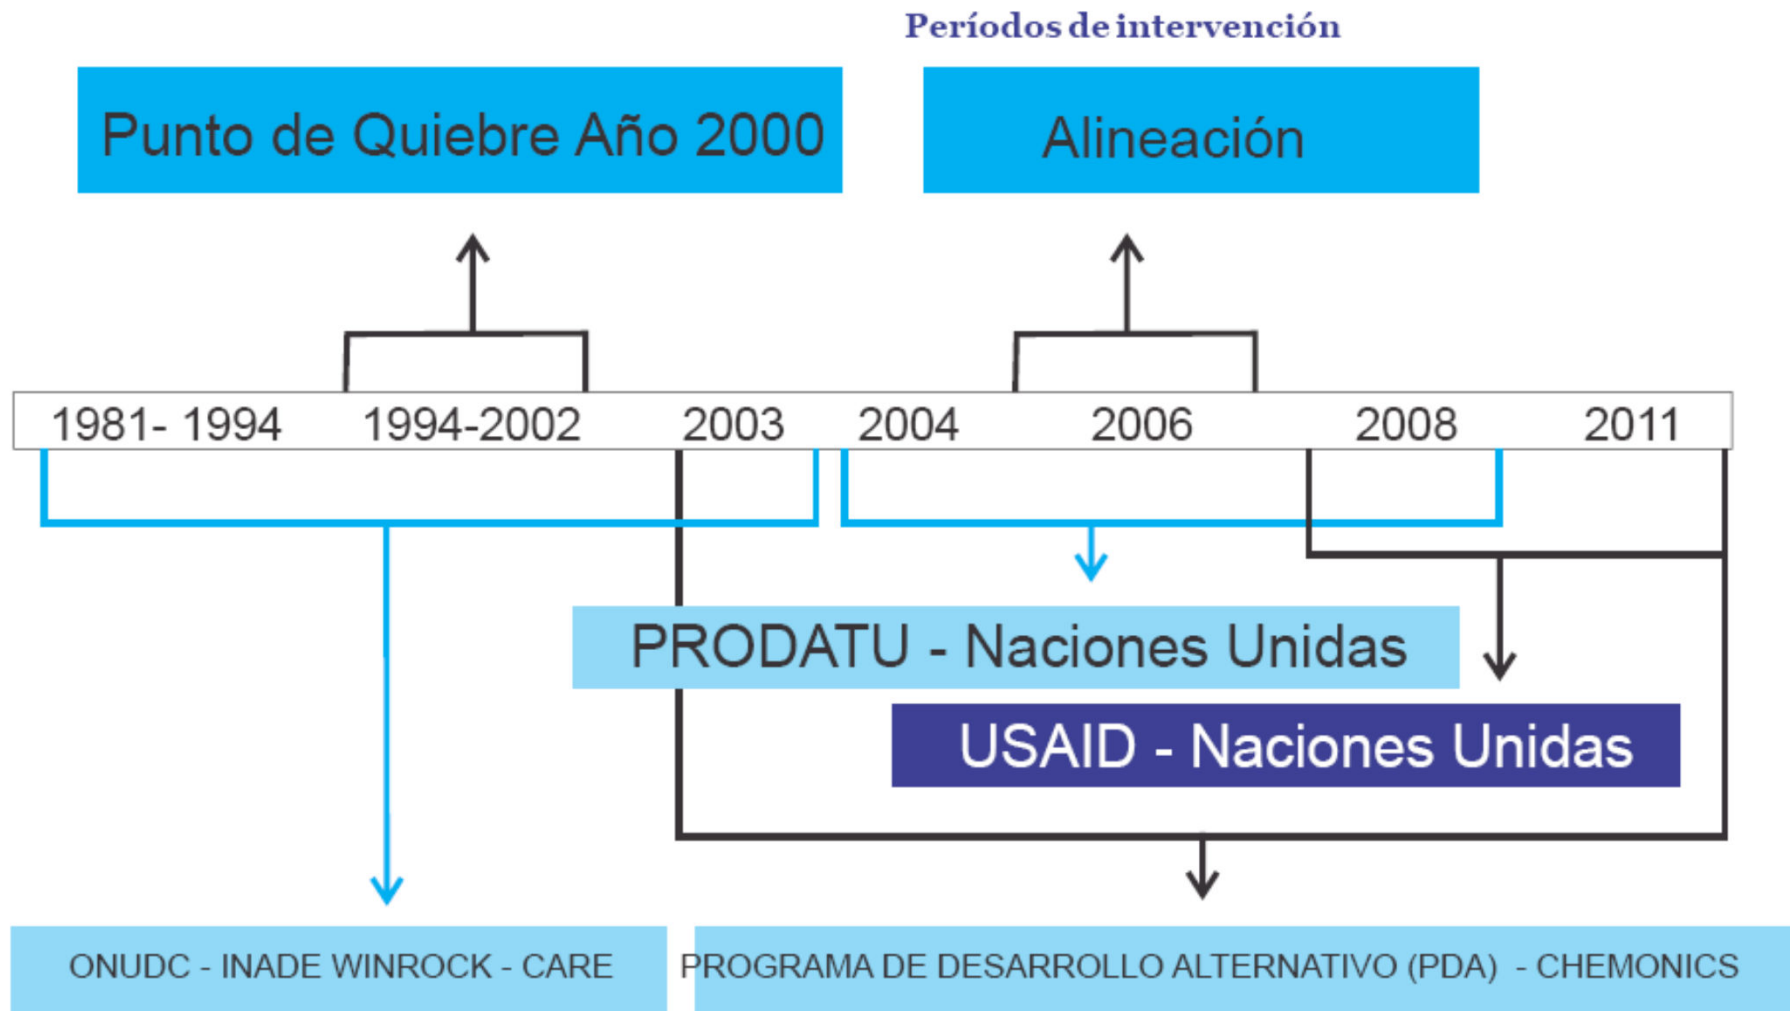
Períodos de intervención

Punto de Quiebre Año 2000

Alineación

| 1981- 1994 | 1994-2002 | 2003 | 2004 | 2006 | 2008 | 2011 |
|---|---|---|---|---|---|---|

PRODATU - Naciones Unidas

USAID - Naciones Unidas

ONUDC - INADE WINROCK - CARE

PROGRAMA DE DESARROLLO ALTERNATIVO (PDA) - CHEMONICS